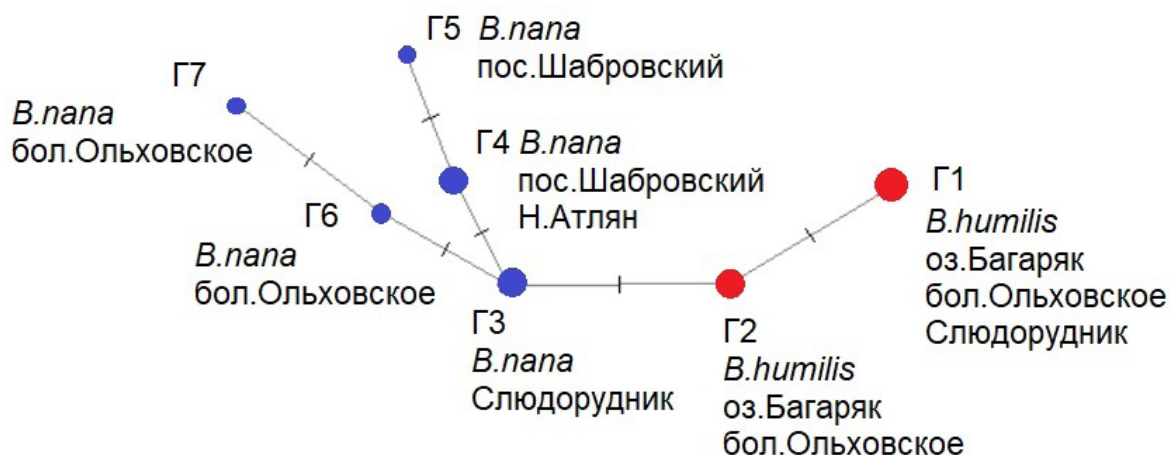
Г5 B.nana
пос.Шабровский

Г7
B.nana
бол.Ольховское

Г4 B.nana
пос.Шабровский
Н.Атлян

Г1
B.humilis
оз.Багаряк
бол.Ольховское
Слюдорудник

Г6
B.nana
бол.Ольховское

Г3
B.nana
Слюдорудник

Г2
B.humilis
оз.Багаряк
бол.Ольховское